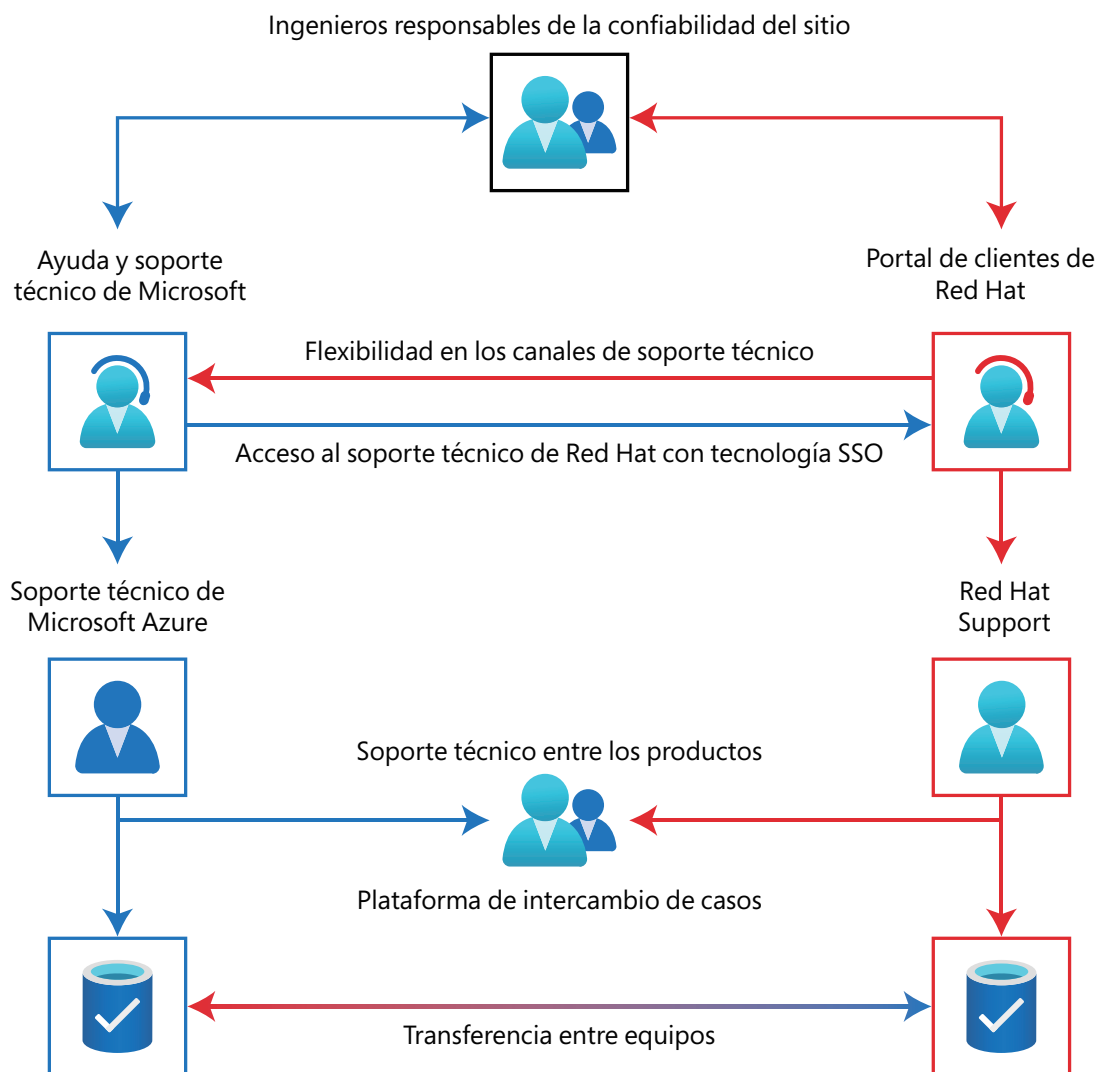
Ingenieros responsables de la confiabilidad del sitio

Ayuda y soporte técnico de Microsoft

Portal de clientes de Red Hat

Flexibilidad en los canales de soporte técnico

Acceso al soporte técnico de Red Hat con tecnología SSO

Soporte técnico de Microsoft Azure

Red Hat Support

Soporte técnico entre los productos

Plataforma de intercambio de casos

Transferencia entre equipos